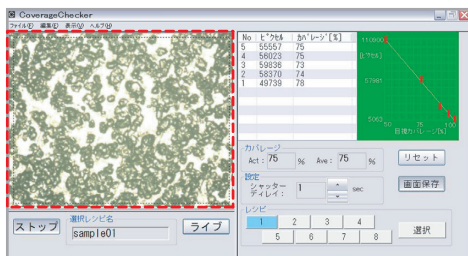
CoverageChecker
ファイル(F) 編集(E) 表示(V) ヘルプ(H)

| No. | ピクセル | カバレージ[%] |
|---|---|---|
| 5 | 55557 | 75 |
| 4 | 56023 | 75 |
| 3 | 59836 | 73 |
| 2 | 58370 | 74 |
| 1 | 49739 | 78 |

110800
[ピクセル]
57981
5063
50 75 100
目標カバレージ[%]

カバレージ
Act : 75 % Ave : 75 %
リセット
設定
シャッターディレイ : 1 sec
画面保存
レシピ
1 2 3 4
5 6 7 8
選択
ストップ
選択レシピ名
sample01
ライブ